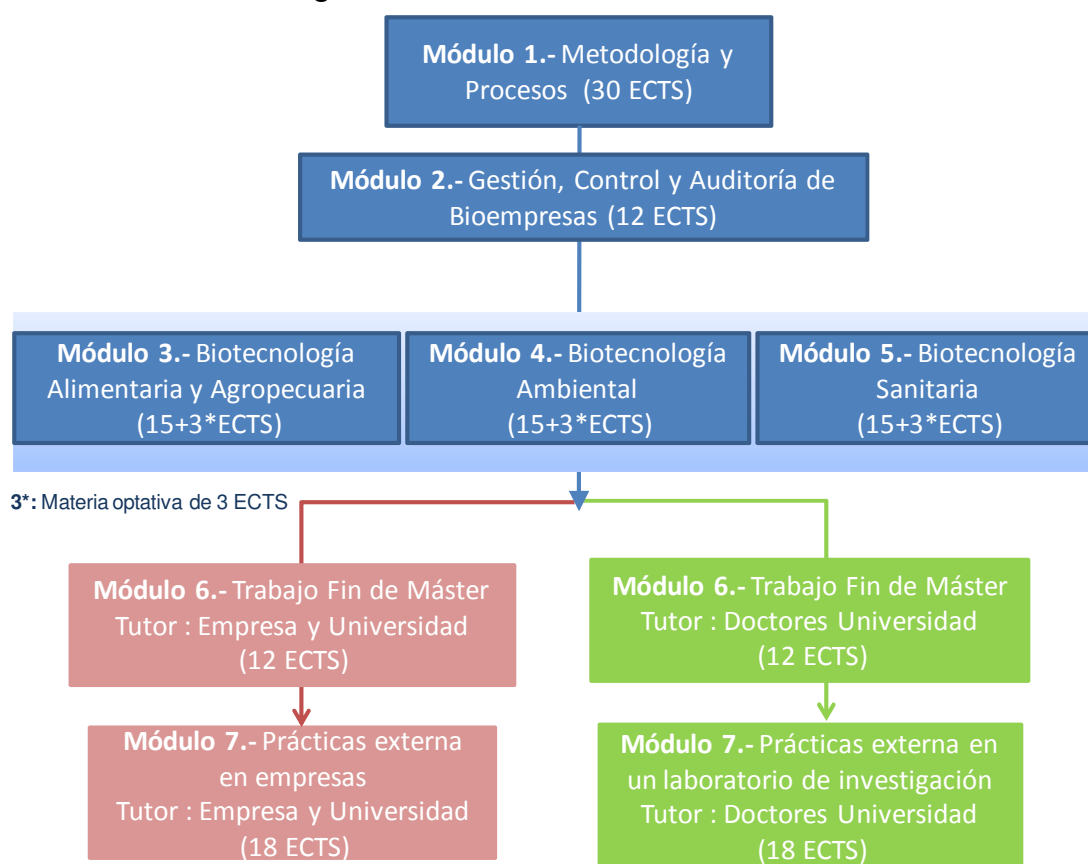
**Módulo 1.-** Metodología y Procesos (30 ECTS)

**Módulo 2.-** Gestión, Control y Auditoría de Bioempresas (12 ECTS)

**Módulo 3.-** Biotecnología Alimentaria y Agropecuaria (15+3*ECTS)

**Módulo 4.-** Biotecnología Ambiental (15+3*ECTS)

**Módulo 5.-** Biotecnología Sanitaria (15+3*ECTS)

**3*:** Materia optativa de 3 ECTS

**Módulo 6.-** Trabajo Fin de Máster Tutor : Empresa y Universidad (12 ECTS)

**Módulo 7.-** Prácticas externa en empresas Tutor : Empresa y Universidad (18 ECTS)

**Módulo 6.-** Trabajo Fin de Máster Tutor : Doctores Universidad (12 ECTS)

**Módulo 7.-** Prácticas externa en un laboratorio de investigación Tutor : Doctores Universidad (18 ECTS)